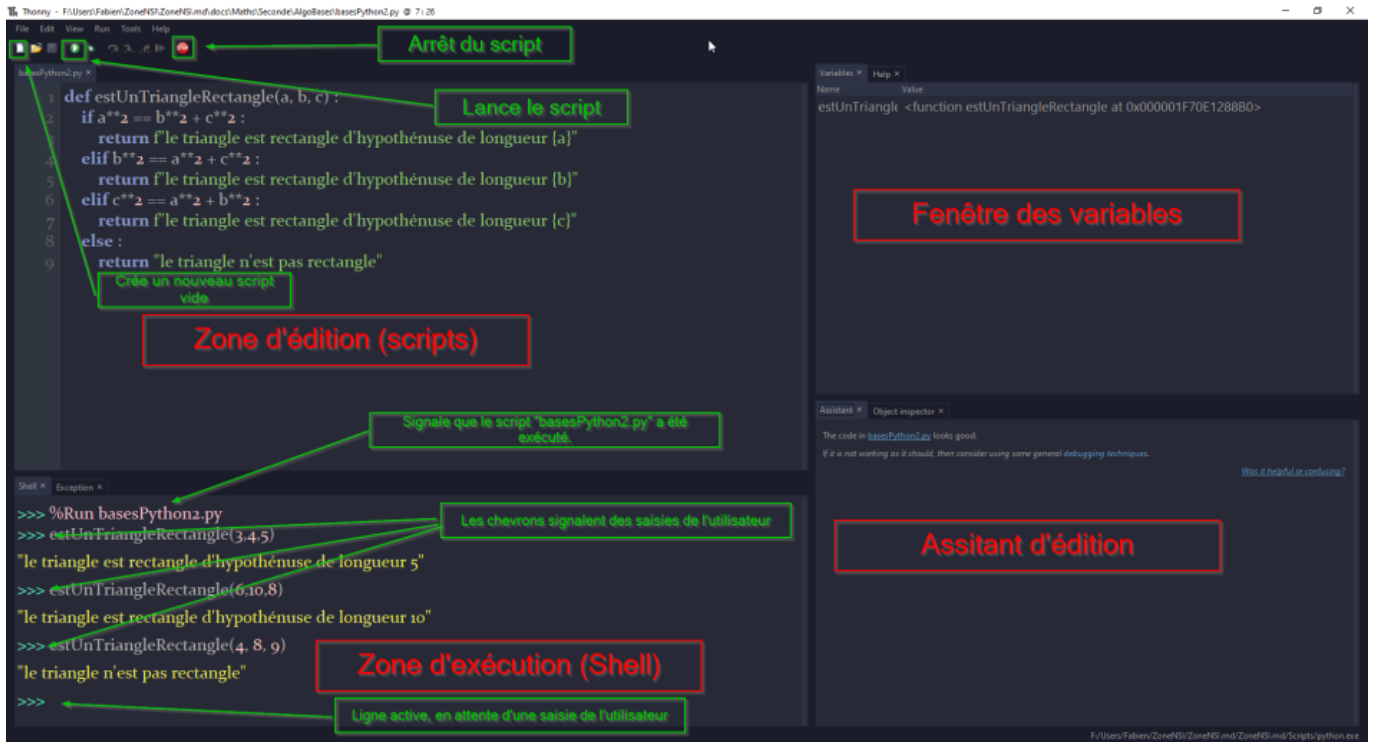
Thonny - F:\Users\Fabien\ZoneNSI\ZoneNSI.md\docs\Maths\Seconde\AlgoBases\basesPython2.py @ 7 : 26

File Edit View Run Tools Help

Arrêt du script

basesPython2.py ×

Lance le script

1 def estUnTriangleRectangle(a, b, c) :
2 if a**2 == b**2 + c**2 :
3 return f"le triangle est rectangle d'hypothénuse de longueur {a}"
4 elif b**2 == a**2 + c**2 :
5 return f"le triangle est rectangle d'hypothénuse de longueur {b}"
6 elif c**2 == a**2 + b**2 :
7 return f"le triangle est rectangle d'hypothénuse de longueur {c}"
8 else :
9 return "le triangle n'est pas rectangle"

Crée un nouveau script vide

Zone d'édition (scripts)

Variables × Help ×

| Name | Value |
|---|---|
| estUnTriangl | <function estUnTriangleRectangle at 0x000001F70E1288B0> |

Fenêtre des variables

Signale que le script "basesPython2.py" a été exécuté.

Shell × Exception ×

>>> %Run basesPython2.py
>>> estUnTriangleRectangle(3,4,5)
"le triangle est rectangle d'hypothénuse de longueur 5"
>>> estUnTriangleRectangle(6,10,8)
"le triangle est rectangle d'hypothénuse de longueur 10"
>>> estUnTriangleRectangle(4, 8, 9)
"le triangle n'est pas rectangle"
>>>

Les chevrons signalent des saisies de l'utilisateur

Zone d'exécution (Shell)

Ligne active, en attente d'une saisie de l'utilisateur

Assistant × Object inspector ×

The code in basesPython2.py looks good.

If it is not working as it should, then consider using some general debugging techniques.

Was it helpful or confusing?

Assitant d'édition

F:/Users/Fabien/ZoneNSI/ZoneNSI.md/ZoneNSI.md/Scripts/python.exe